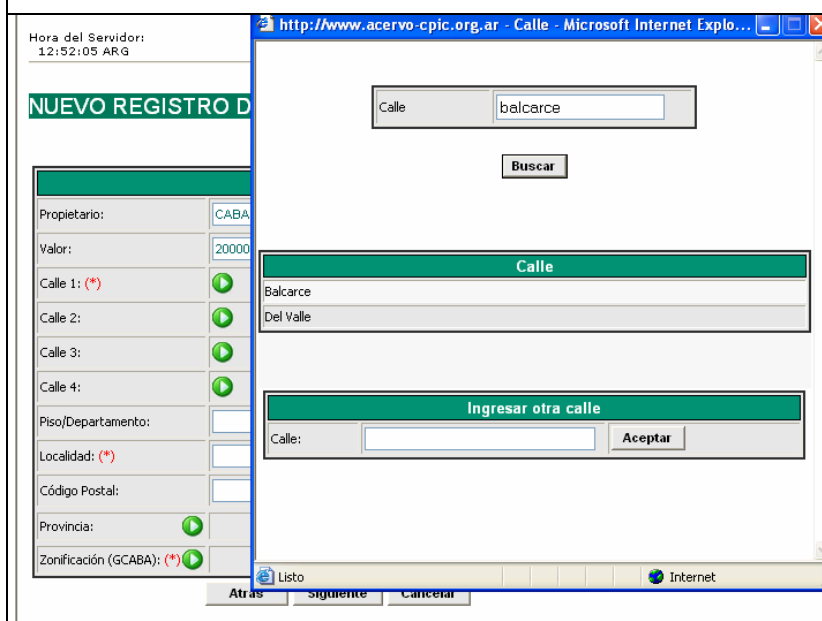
Hora del Servidor:
12:52:05 ARG

NUEVO REGISTRO D

| | |
|---|---|
| Propietario: | CABA |
| Valor: | 20000 |
| Calle 1: (*) | |
| Calle 2: | |
| Calle 3: | |
| Calle 4: | |
| Piso/Departamento: | |
| Localidad: (*) | |
| Código Postal: | |
| Provincia: | |
| Zonificación (GCABA): (*) | |

Atras Siguiente Cancelar

http://www.acervo-cpic.org.ar - Calle - Microsoft Internet Explo...

| Calle | balcarce |
|---|---|

Buscar

| Calle |
|---|
| Balcarce |
| Del Valle |

| Ingresar otra calle | | |
|---|---|---|
| Calle: | | Aceptar |

Listo
Internet